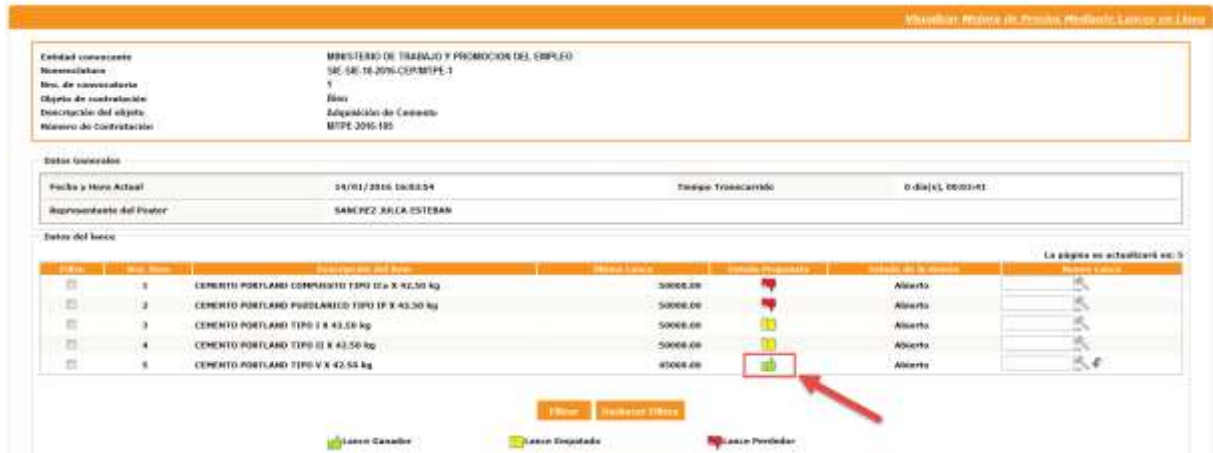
Visualizar Mejora de Precios Mediante Lances en Línea

| | |
|---|---|
| Entidad convocante | MINISTERIO DE TRABAJO Y PROMOCION DEL EMPLEO |
| Nomenclatura | SIE-SIE-18-2016-CEP/MTPE-1 |
| Nro. de convocatoria | 1 |
| Objeto de contratación | Bien |
| Descripción del objeto | Adquisición de Cemento |
| Número de Contratación | MTPE-2016-185 |

Datos Generales

| | | | |
|---|---|---|---|
| Fecha y Hora Actual | 14/01/2016 16:03:54 | Tiempo Transcurrido | 0 día(s), 00:03:41 |
| Representante del Postor | SANCHEZ JULCA ESTEBAN | | |

Datos del lance

La página se actualizará en: 5

| Filtro | Nro. Item | Descripción del Item | Último Lance | Estado Propuesta | Estado de la Apuesta | Nuevo Lance |
|---|---|---|---|---|---|---|
| | 1 | CEMENTO PORTLAND COMPUESTO TIPO I(+) X 42.50 kg | 50000.00 | | Abierto | |
| | 2 | CEMENTO PORTLAND PUZOLANICO TIPO IP X 42.50 kg | 50000.00 | | Abierto | |
| | 3 | CEMENTO PORTLAND TIPO I X 42.50 kg | 50000.00 | | Abierto | |
| | 4 | CEMENTO PORTLAND TIPO II X 42.50 kg | 50000.00 | | Abierto | |
| | 5 | CEMENTO PORTLAND TIPO V X 42.50 kg | 45000.00 | | Abierto | |

Filtrar Deshacer Filtro

Lance Ganador Lance Empatado Lance Perdedor